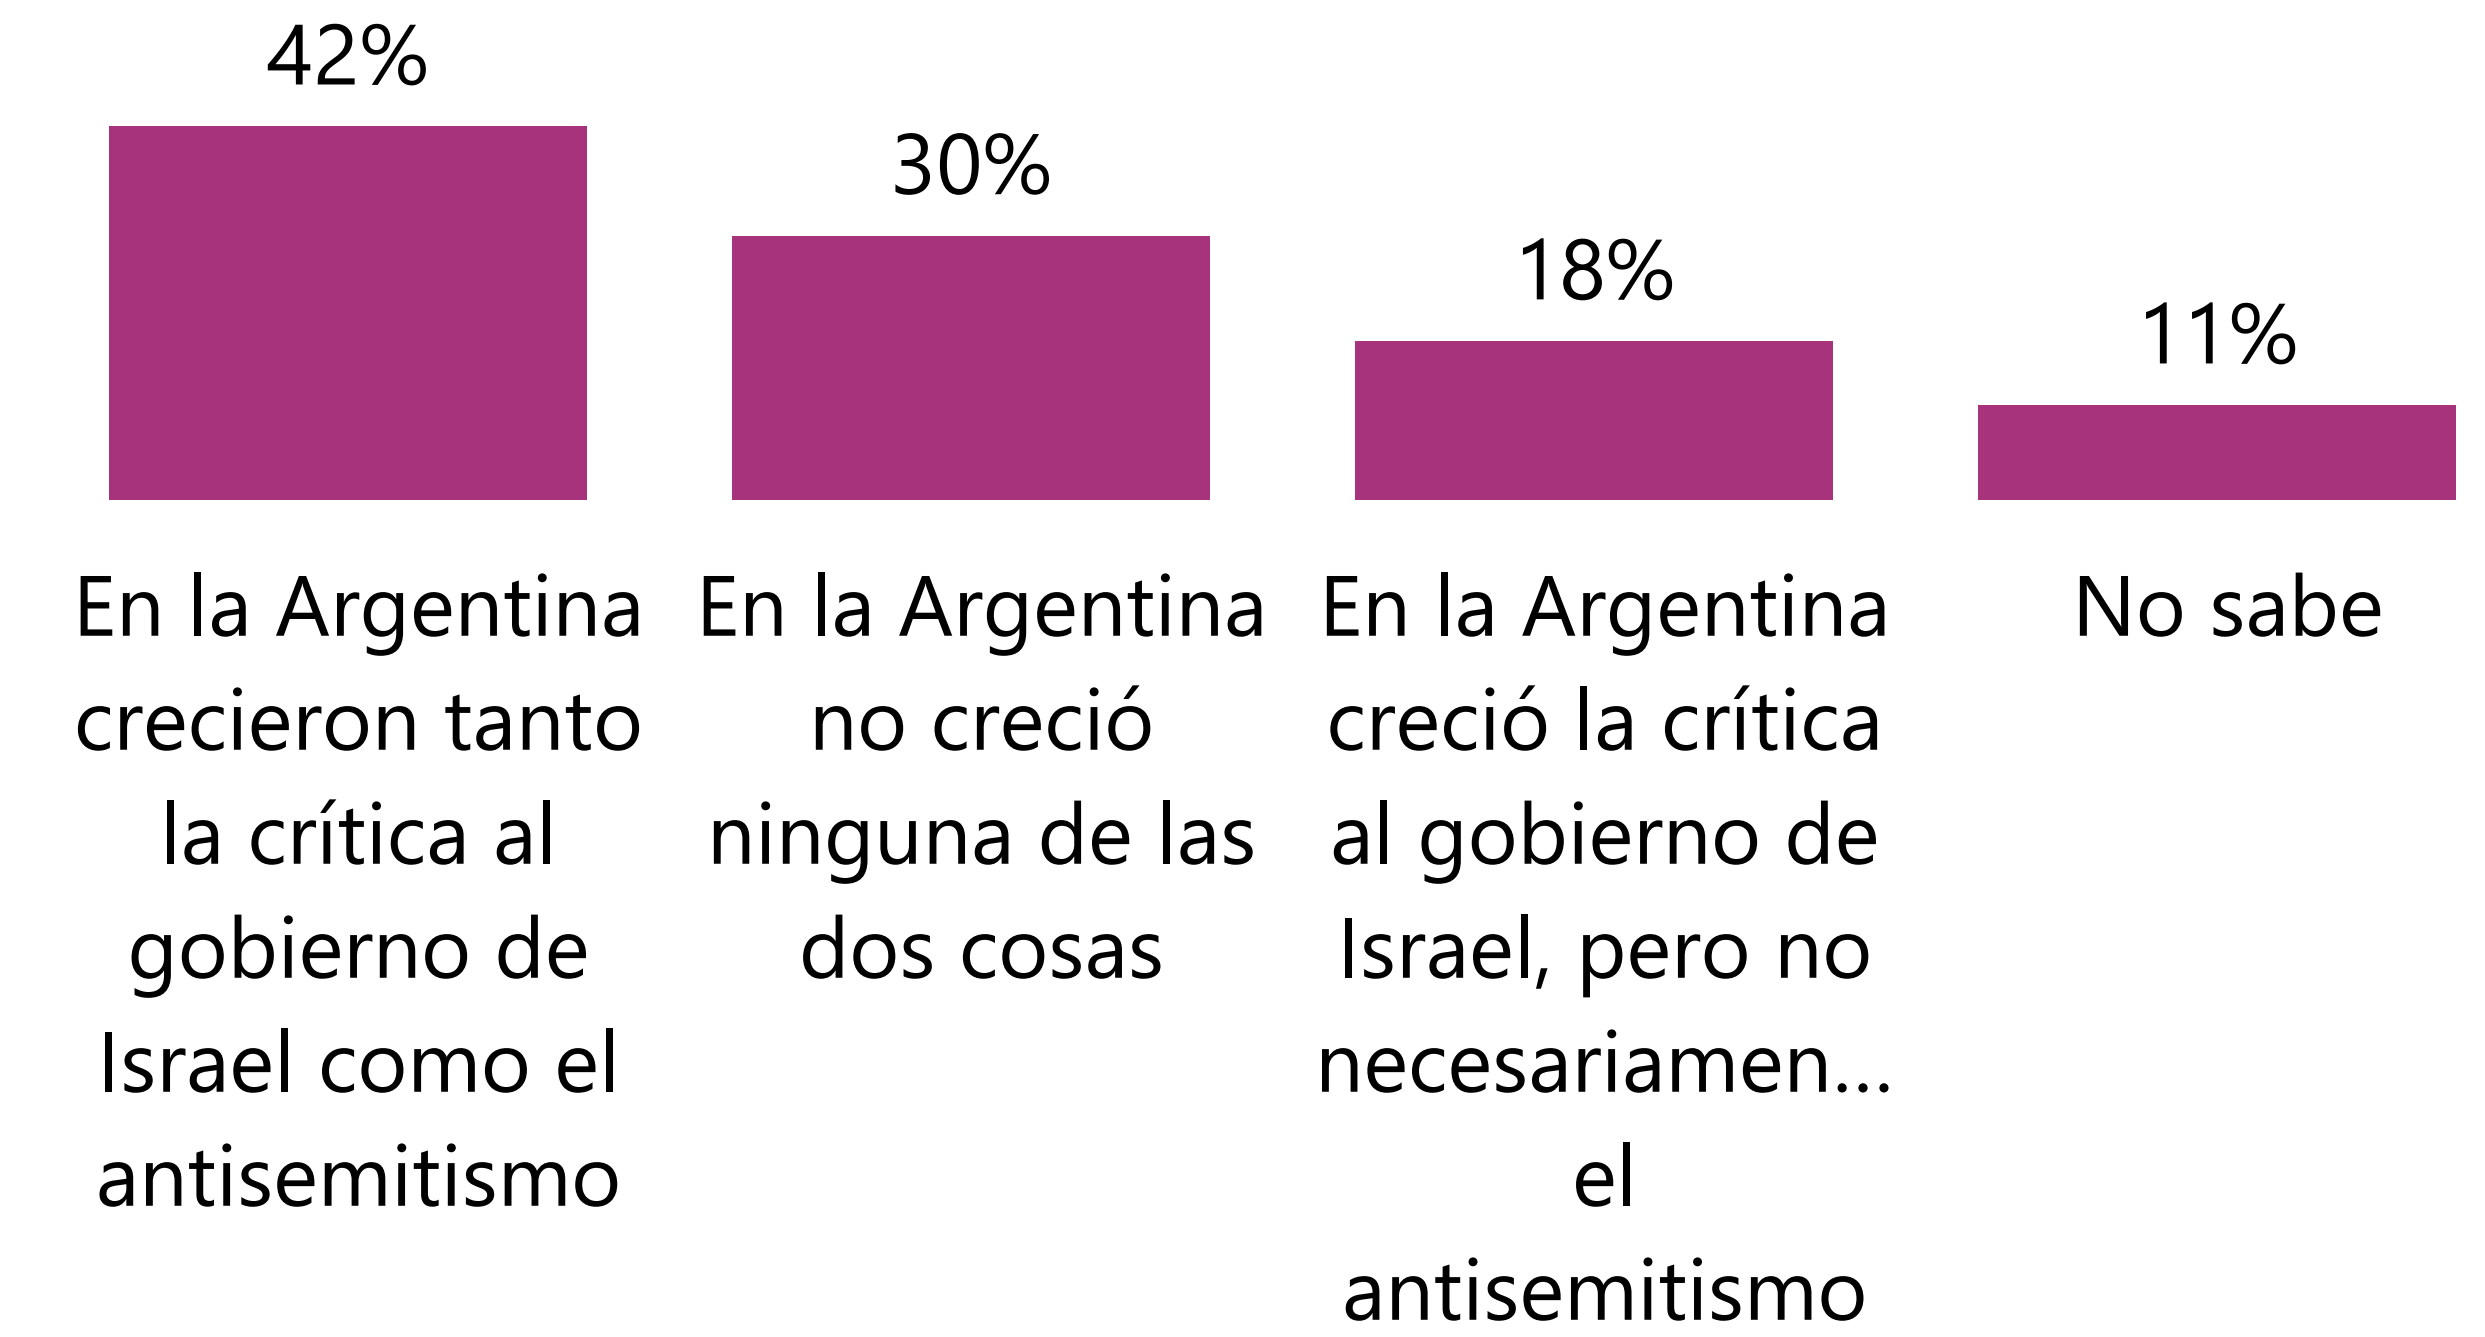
42%

30%

18%

11%

En la Argentina crecieron tanto la crítica al gobierno de Israel como el antisemitismo

En la Argentina no creció ninguna de las dos cosas

En la Argentina creció la crítica al gobierno de Israel, pero no necesariamen… el antisemitismo

No sabe